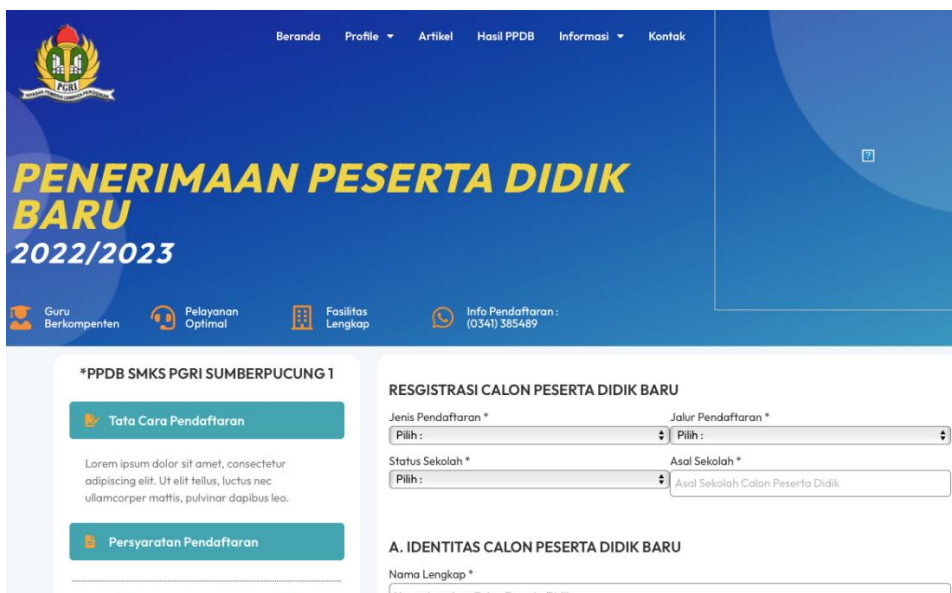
PGRI

Beranda Profile ▾ Artikel Hasil PPDB Informasi ▾ Kontak

PENERIMAAN PESERTA DIDIK BARU
2022/2023

Guru Berkompenten
Pelayanan Optimal
Fasilitas Lengkap
Info Pendaftaran : (0341) 385489

*PPDB SMKS PGRI SUMBERPUCUNG 1

Tata Cara Pendaftaran

Lorem ipsum dolor sit amet, consectetur adipiscing elit. Ut elit tellus, luctus nec ullamcorper mattis, pulvinar dapibus leo.

Persyaratan Pendaftaran

RESGISTRASI CALON PESERTA DIDIK BARU

Jenis Pendaftaran *
Pilih :
Jalur Pendaftaran *
Pilih :
Status Sekolah *
Pilih :
Asal Sekolah *
Asal Sekolah Calon Peserta Didik

A. IDENTITAS CALON PESERTA DIDIK BARU

Nama Lengkap *
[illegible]